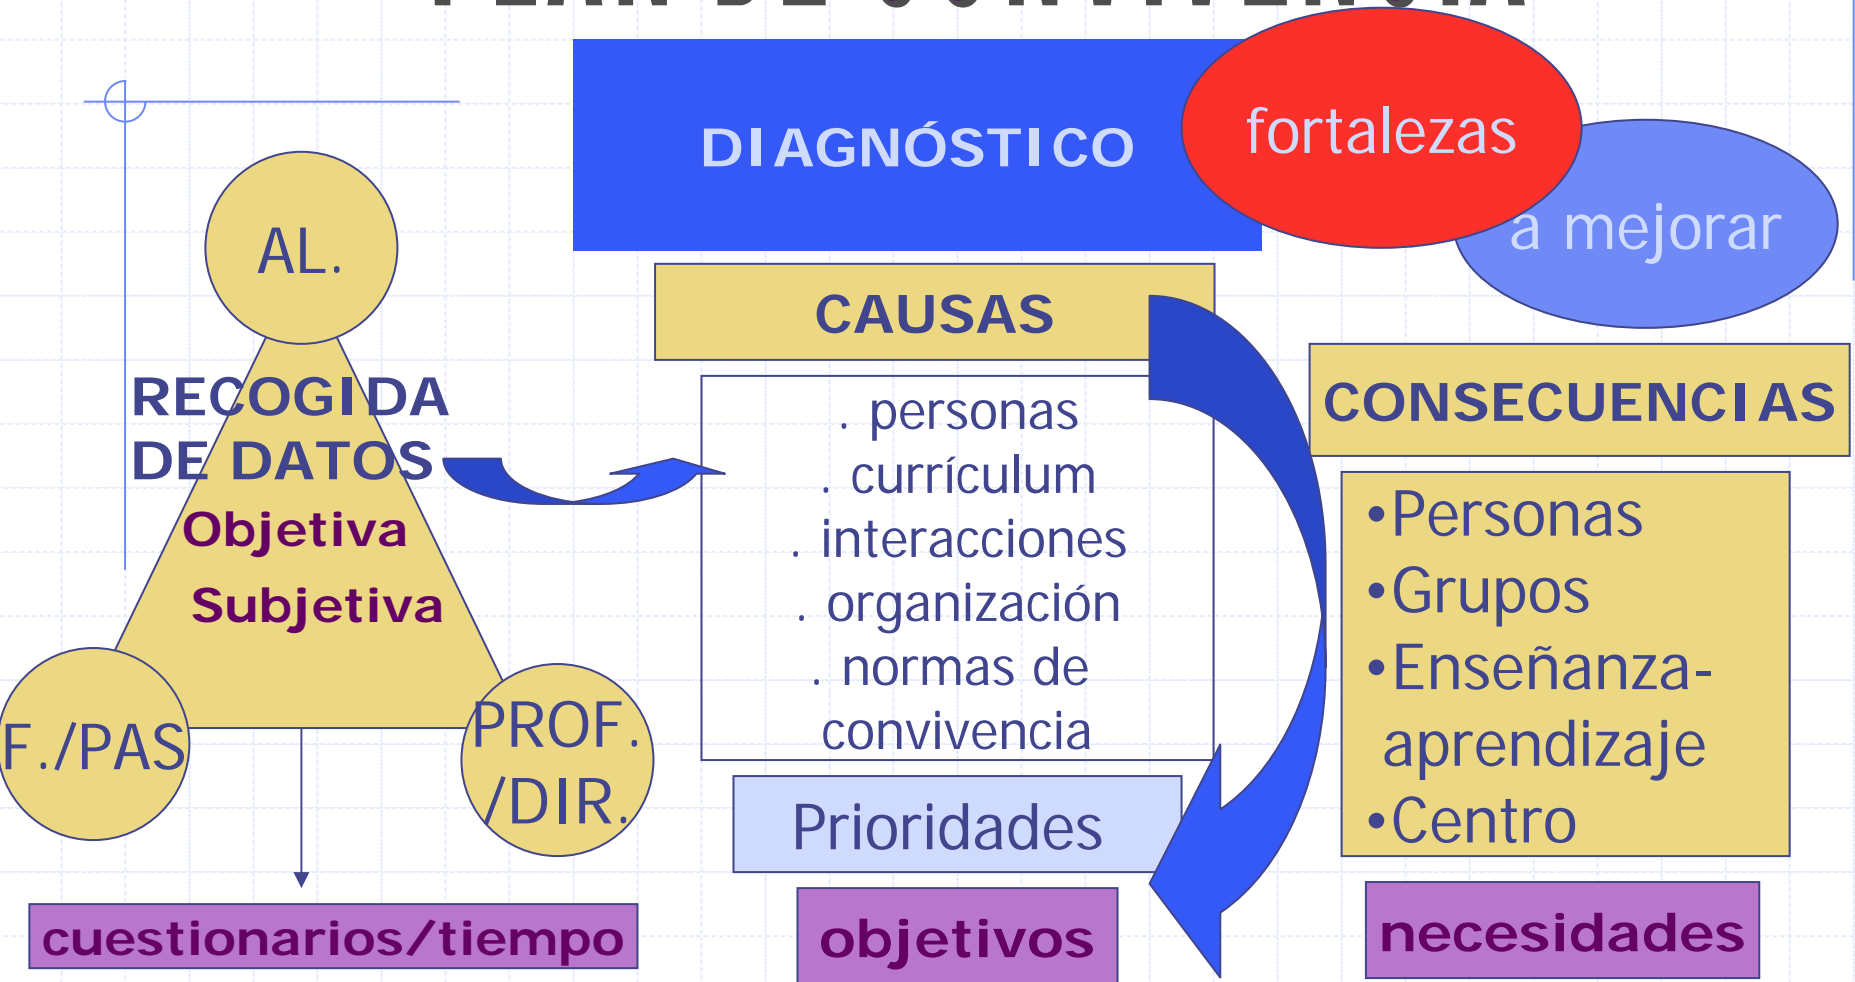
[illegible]

DIAGNÓSTICO

fortalezas

a mejorar

AL.

RECOGIDA DE DATOS

Objetiva

Subjetiva

F./PAS

PROF. /DIR.

CAUSAS

. personas
. currículum
. interacciones
. organización
. normas de convivencia

Prioridades

CONSECUENCIAS

•Personas
•Grupos
•Enseñanza-aprendizaje
•Centro

cuestionarios/tiempo

objetivos

necesidades